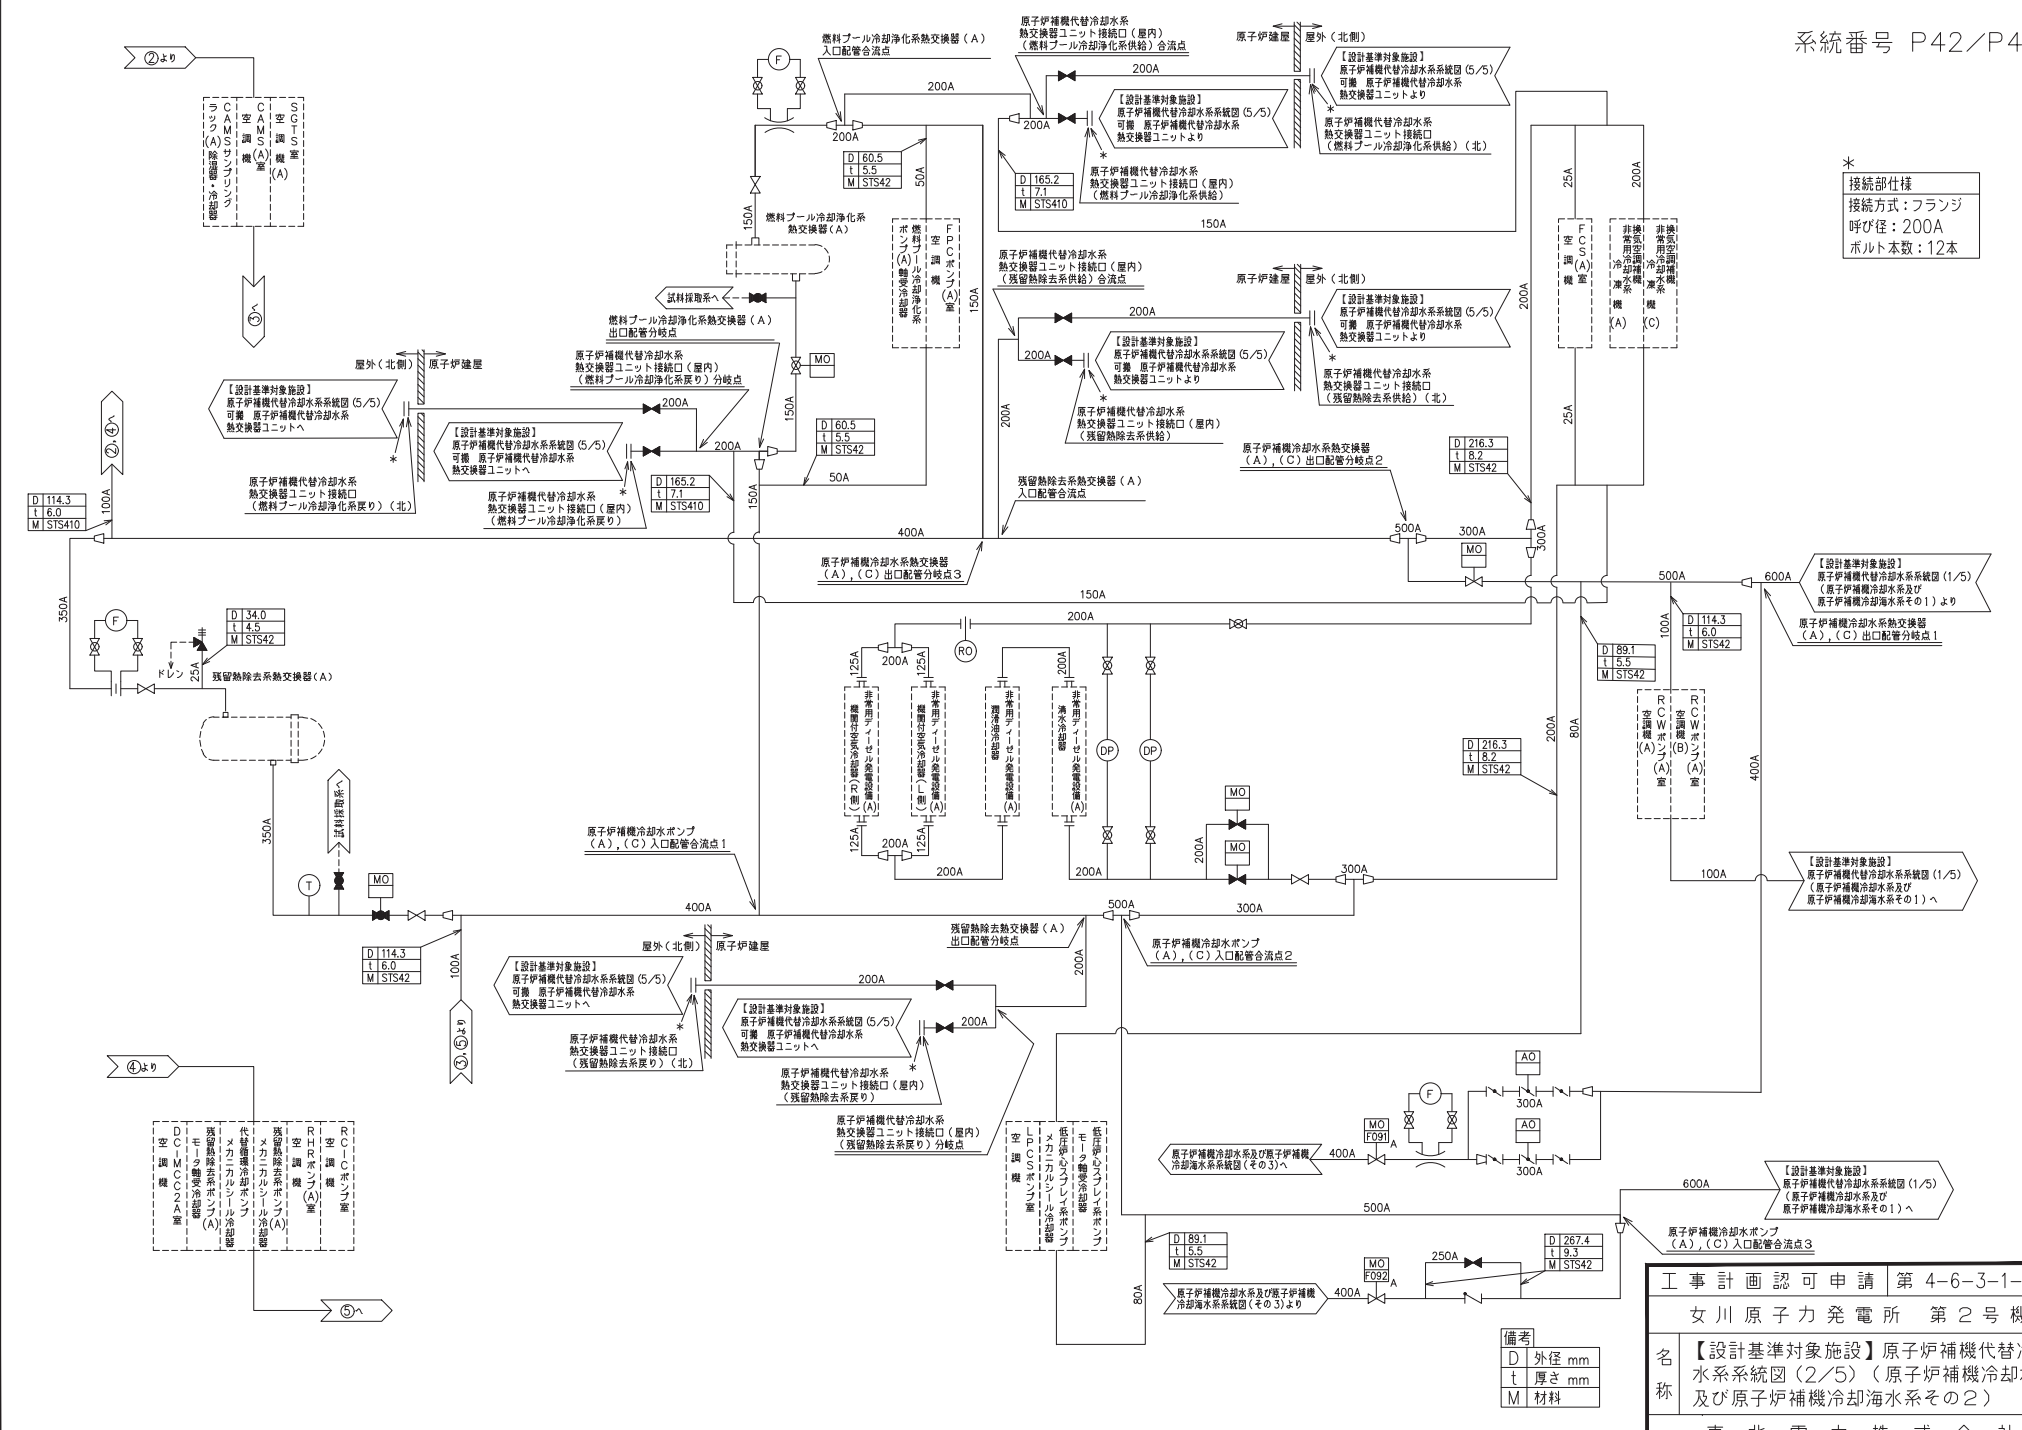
系統番号 P42/P4

②より

CAMSサンプリングラック(A)除湿器・冷却器
CAMS(A)室空調機
SGTS室空調機(A)

③へ

燃料プール冷却浄化系熱交換器（A）入口配管合流点

原子炉補機代替冷却水系熱交換器ユニット接続口（屋内）（燃料プール冷却浄化系供給）合流点

原子炉建屋　屋外（北側）

【設計基準対象施設】原子炉補機代替冷却水系系統図(5/5) 可搬 原子炉補機代替冷却水系熱交換器ユニットより

【設計基準対象施設】原子炉補機代替冷却水系系統図(5/5) 可搬 原子炉補機代替冷却水系熱交換器ユニットより

原子炉補機代替冷却水系熱交換器ユニット接続口（燃料プール冷却浄化系供給）（北）

原子炉補機代替冷却水系熱交換器ユニット接続口（屋内）（燃料プール冷却浄化系供給）

200A
200A
200A
200A
150A
50A
150A

| D | 60.5 |
|---|---|
| t | 5.5 |
| M | STS42 |

| D | 165.2 |
|---|---|
| t | 7.1 |
| M | STS410 |

燃料プール冷却浄化系熱交換器（A）

FPCポンプ(A)室空調機
燃料プール冷却浄化系ポンプ(A)軸受冷却器

*
| 接続部仕様 |
|---|
| 接続方式：フランジ |
| 呼び径：200A |
| ボルト本数：12本 |

試料採取系へ

燃料プール冷却浄化系熱交換器（A）出口配管分岐点

原子炉補機代替冷却水系熱交換器ユニット接続口（屋内）（燃料プール冷却浄化系戻り）分岐点

原子炉補機代替冷却水系熱交換器ユニット接続口（屋内）（残留熱除去系供給）合流点

【設計基準対象施設】原子炉補機代替冷却水系系統図(5/5) 可搬 原子炉補機代替冷却水系熱交換器ユニットより

【設計基準対象施設】原子炉補機代替冷却水系系統図(5/5) 可搬 原子炉補機代替冷却水系熱交換器ユニットより

原子炉補機代替冷却水系熱交換器ユニット接続口（残留熱除去系供給）（北）

原子炉補機代替冷却水系熱交換器ユニット接続口（屋内）（残留熱除去系供給）

FCS(A)室空調機
非常用空調機冷却水系冷凍機(A)
非常用空調機冷却水系冷凍機(C)

25A
200A
200A
25A

屋外（北側）　原子炉建屋

【設計基準対象施設】原子炉補機代替冷却水系系統図(5/5) 可搬 原子炉補機代替冷却水系熱交換器ユニットへ

【設計基準対象施設】原子炉補機代替冷却水系系統図(5/5) 可搬 原子炉補機代替冷却水系熱交換器ユニットへ

②,④へ

| D | 114.3 |
|---|---|
| t | 6.0 |
| M | STS410 |

原子炉補機代替冷却水系熱交換器ユニット接続口（燃料プール冷却浄化系戻り）（北）

原子炉補機代替冷却水系熱交換器ユニット接続口（屋内）（燃料プール冷却浄化系戻り）

| D | 60.5 |
|---|---|
| t | 5.5 |
| M | STS42 |

| D | 165.2 |
|---|---|
| t | 7.1 |
| M | STS410 |

残留熱除去系熱交換器（A）入口配管合流点

原子炉補機冷却水系熱交換器（A），（C）出口配管分岐点2

| D | 216.3 |
|---|---|
| t | 8.2 |
| M | STS42 |

100A 400A 500A 300A 300A 150A 50A

原子炉補機冷却水系熱交換器（A），（C）出口配管分岐点3

【設計基準対象施設】原子炉補機代替冷却水系系統図(1/5)（原子炉補機冷却水系及び原子炉補機冷却海水系その1）より

原子炉補機冷却水系熱交換器（A），（C）出口配管分岐点1

600A 500A

350A

| D | 34.0 |
|---|---|
| t | 4.5 |
| M | STS42 |

ドレン 25A

残留熱除去系熱交換器（A）

RO

非常用ディーゼル発電設備(A)機関付空気冷却器（R側）
非常用ディーゼル発電設備(A)機関付空気冷却器（L側）
非常用ディーゼル発電設備(A)潤滑油冷却器
非常用ディーゼル発電設備(A)清水冷却器

125A 200A 125A 200A 125A 200A 125A 200A 200A

DP DP

| D | 114.3 |
|---|---|
| t | 6.0 |
| M | STS42 |

| D | 89.1 |
|---|---|
| t | 5.5 |
| M | STS42 |

RCWポンプ(A)室空調機(A)
RCWポンプ(A)室空調機(B)

100A 200A 80A 400A

| D | 216.3 |
|---|---|
| t | 8.2 |
| M | STS42 |

試料採取系へ

350A

原子炉補機冷却水ポンプ（A），（C）入口配管合流点1

MO MO MO

T

200A 200A 200A 300A 400A 500A 300A

【設計基準対象施設】原子炉補機代替冷却水系系統図(1/5)（原子炉補機冷却水系及び原子炉補機冷却海水系その1）へ

100A

| D | 114.3 |
|---|---|
| t | 6.0 |
| M | STS42 |

屋外（北側）　原子炉建屋

残留熱除去系熱交換器（A）出口配管分岐点

原子炉補機冷却水ポンプ（A），（C）入口配管合流点2

【設計基準対象施設】原子炉補機代替冷却水系系統図(5/5) 可搬 原子炉補機代替冷却水系熱交換器ユニットへ

200A

【設計基準対象施設】原子炉補機代替冷却水系系統図(5/5) 可搬 原子炉補機代替冷却水系熱交換器ユニットへ

200A 200A

100A

③,⑤より

原子炉補機代替冷却水系熱交換器ユニット接続口（残留熱除去系戻り）（北）

原子炉補機代替冷却水系熱交換器ユニット接続口（屋内）（残留熱除去系戻り）

原子炉補機代替冷却水系熱交換器ユニット接続口（屋内）（残留熱除去系戻り）分岐点

④より

DC-MCC2A室空調機
残留熱除去系ポンプ(A)モータ軸受冷却器
代替循環冷却ポンプメカニカルシール冷却器
残留熱除去系ポンプ(A)メカニカルシール冷却器
RHRポンプ(A)室空調機
RCICポンプ室空調機

LPCSポンプ室空調機
低圧炉心スプレイ系ポンプメカニカルシール冷却器
低圧炉心スプレイ系ポンプモータ軸受冷却器

AO AO F
300A 300A

MO F091 A

原子炉補機冷却水系及び原子炉補機冷却海水系系統図（その3）へ

400A

【設計基準対象施設】原子炉補機代替冷却水系系統図(1/5)（原子炉補機冷却水系及び原子炉補機冷却海水系その1）へ

600A 500A

原子炉補機冷却水ポンプ（A），（C）入口配管合流点3

| D | 89.1 |
|---|---|
| t | 5.5 |
| M | STS42 |

250A

| D | 267.4 |
|---|---|
| t | 9.3 |
| M | STS42 |

MO F092 A

原子炉補機冷却水系及び原子炉補機冷却海水系系統図（その3）より

400A

80A

⑤へ

| 備考 | |
|---|---|
| D | 外径 mm |
| t | 厚さ mm |
| M | 材料 |

工事計画認可申請 | 第 4-6-3-1-
女川原子力発電所 第2号機
名称 | 【設計基準対象施設】原子炉補機代替冷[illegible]水系系統図(2/5)（原子炉補機冷却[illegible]及び原子炉補機冷却海水系その2）
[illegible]